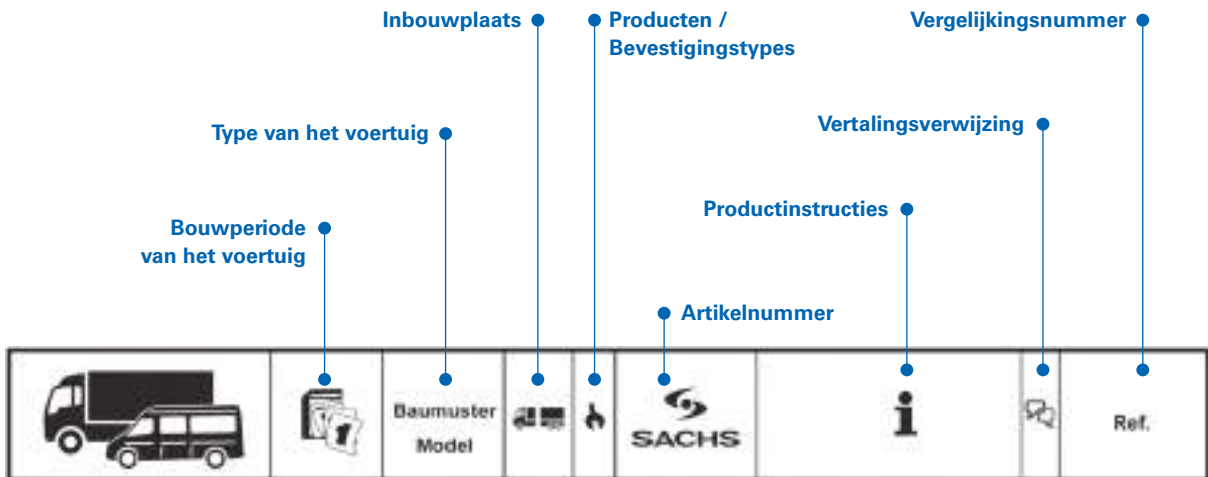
Inbouwplaats

Producten / Bevestigingstypes

Vergelijkingsnummer

Type van het voertuig

Vertalingsverwijzing

Productinstructies

Bouwperiode van het voertuig

Artikelnummer

| | | Baumuster Model | | | SACHS | i | | Ref. |
|---|---|---|---|---|---|---|---|---|